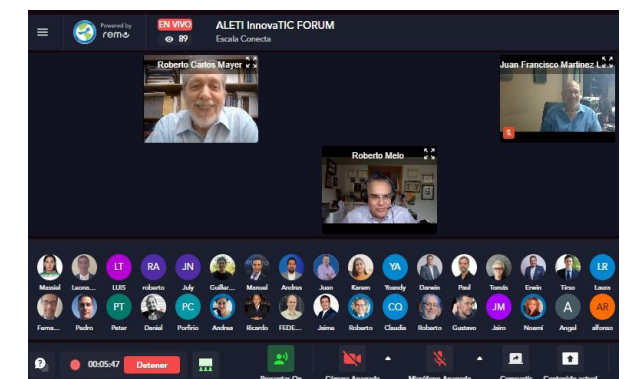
Powered by remo

EN VIVO
89

ALETI InnovaTIC FORUM
Escala Conecta

Roberto Carlos Mayer

Juan Francisco Martinez L

Roberto Melo

LT RA JN YA LR

Massiel Leona... LUIS roberto July Guiller... Manual Andres Juan Karem Yoandy Darwin Paul Tomás Erwin Tirso Laura

PT PC CQ JM A AR

Ferna... Pedro Peter Daniel Porfirio Andrea Ricardo FEDE... Jaime Roberto Claudia Roberto Gustavo Jairo Noemi Angel alfonso

00:05:47 Detener